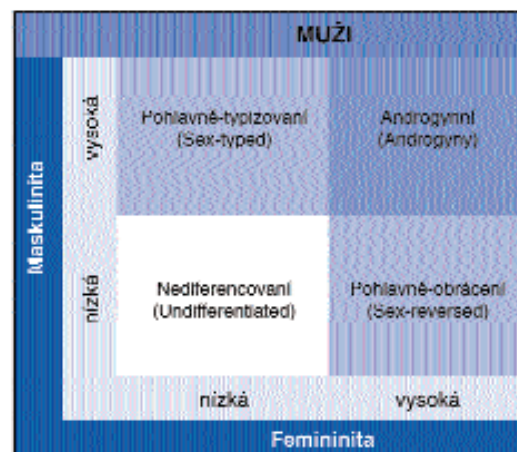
MUŽI

Maskulinita

vysoká

nízká

| | | |
|---|---|---|
| vysoká | Pohlavně-typizovaní (Sex-typed) | Androgynní (Androgyny) |
| nízká | Nediferencovaní (Undifferentiated) | Pohlavně-obrácení (Sex-reversed) |
| | nízká | vysoká |

Femininita